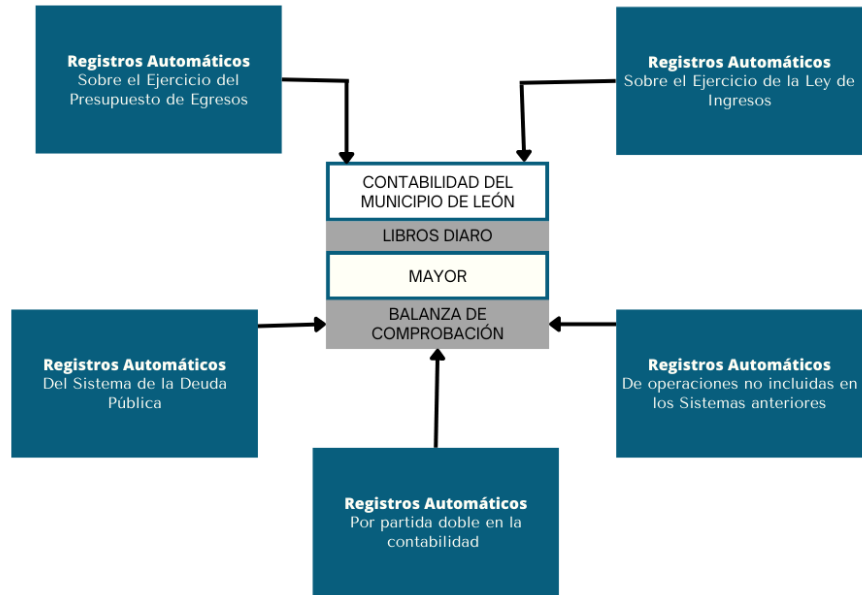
**Registros Automáticos**
Sobre el Ejercicio del Presupuesto de Egresos

**Registros Automáticos**
Sobre el Ejercicio de la Ley de Ingresos

CONTABILIDAD DEL MUNICIPIO DE LEÓN

LIBROS DIARO

MAYOR

BALANZA DE COMPROBACIÓN

**Registros Automáticos**
Del Sistema de la Deuda Pública

**Registros Automáticos**
De operaciones no incluidas en los Sistemas anteriores

**Registros Automáticos**
Por partida doble en la contabilidad